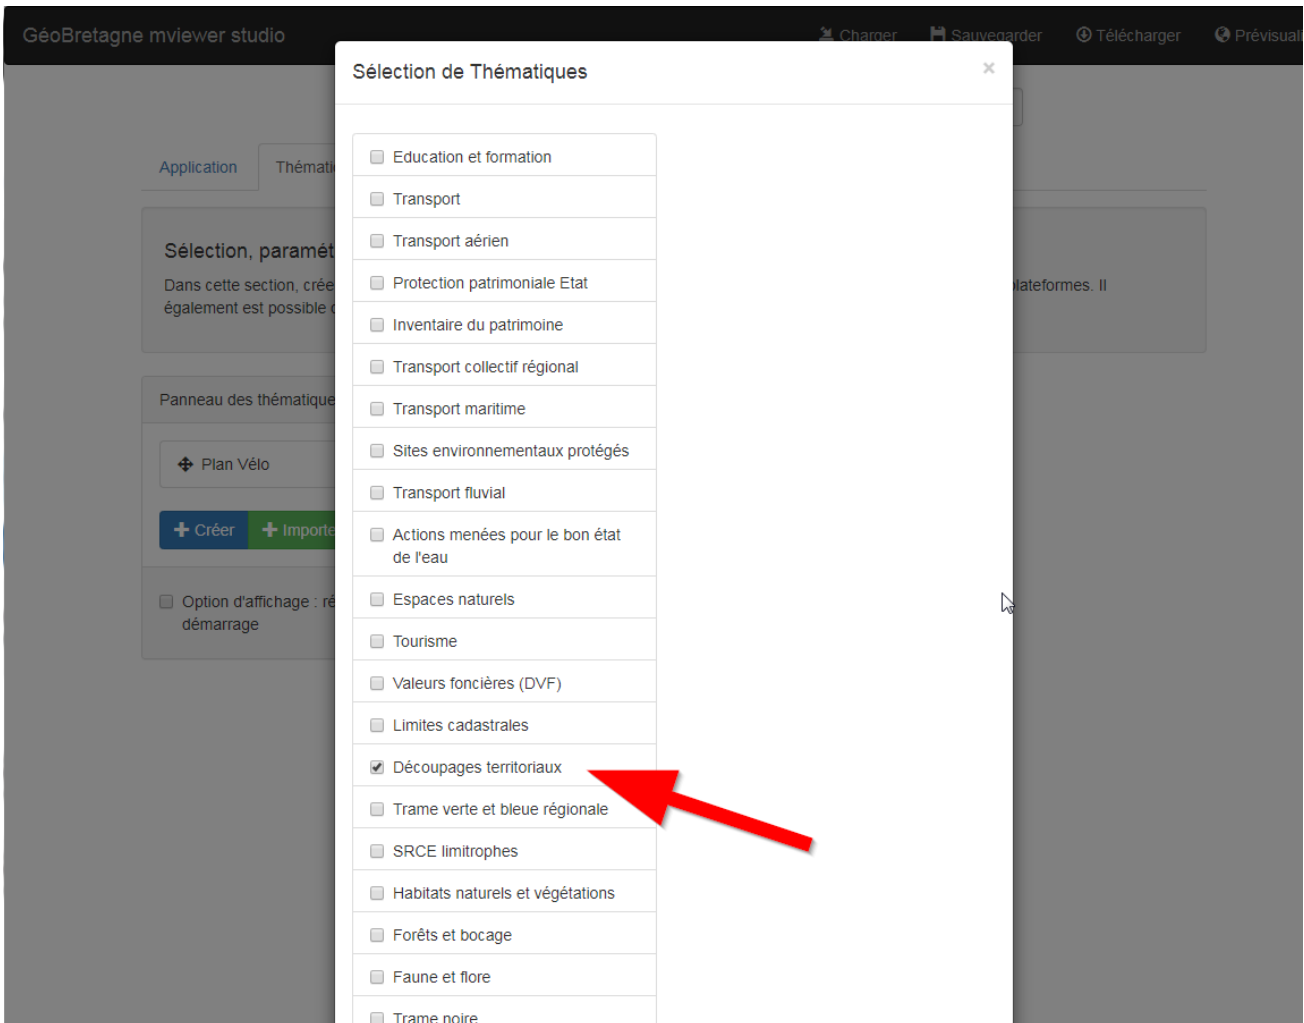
GéoBretagne mviewer studio

Charger Sauvegarder Télécharger Prévisuali

Application Thémati

Sélection, paramét

Dans cette section, crée également est possible

plateformes. Il

Panneau des thématique

Plan Vélo

Créer Importe

Option d'affichage : ré démarrage

Sélection de Thématiques ×

Education et formation

Transport

Transport aérien

Protection patrimoniale Etat

Inventaire du patrimoine

Transport collectif régional

Transport maritime

Sites environnementaux protégés

Transport fluvial

Actions menées pour le bon état de l'eau

Espaces naturels

Tourisme

Valeurs foncières (DVF)

Limites cadastrales

Découpages territoriaux

Trame verte et bleue régionale

SRCE limitrophes

Habitats naturels et végétations

Forêts et bocage

Faune et flore

Trame noire